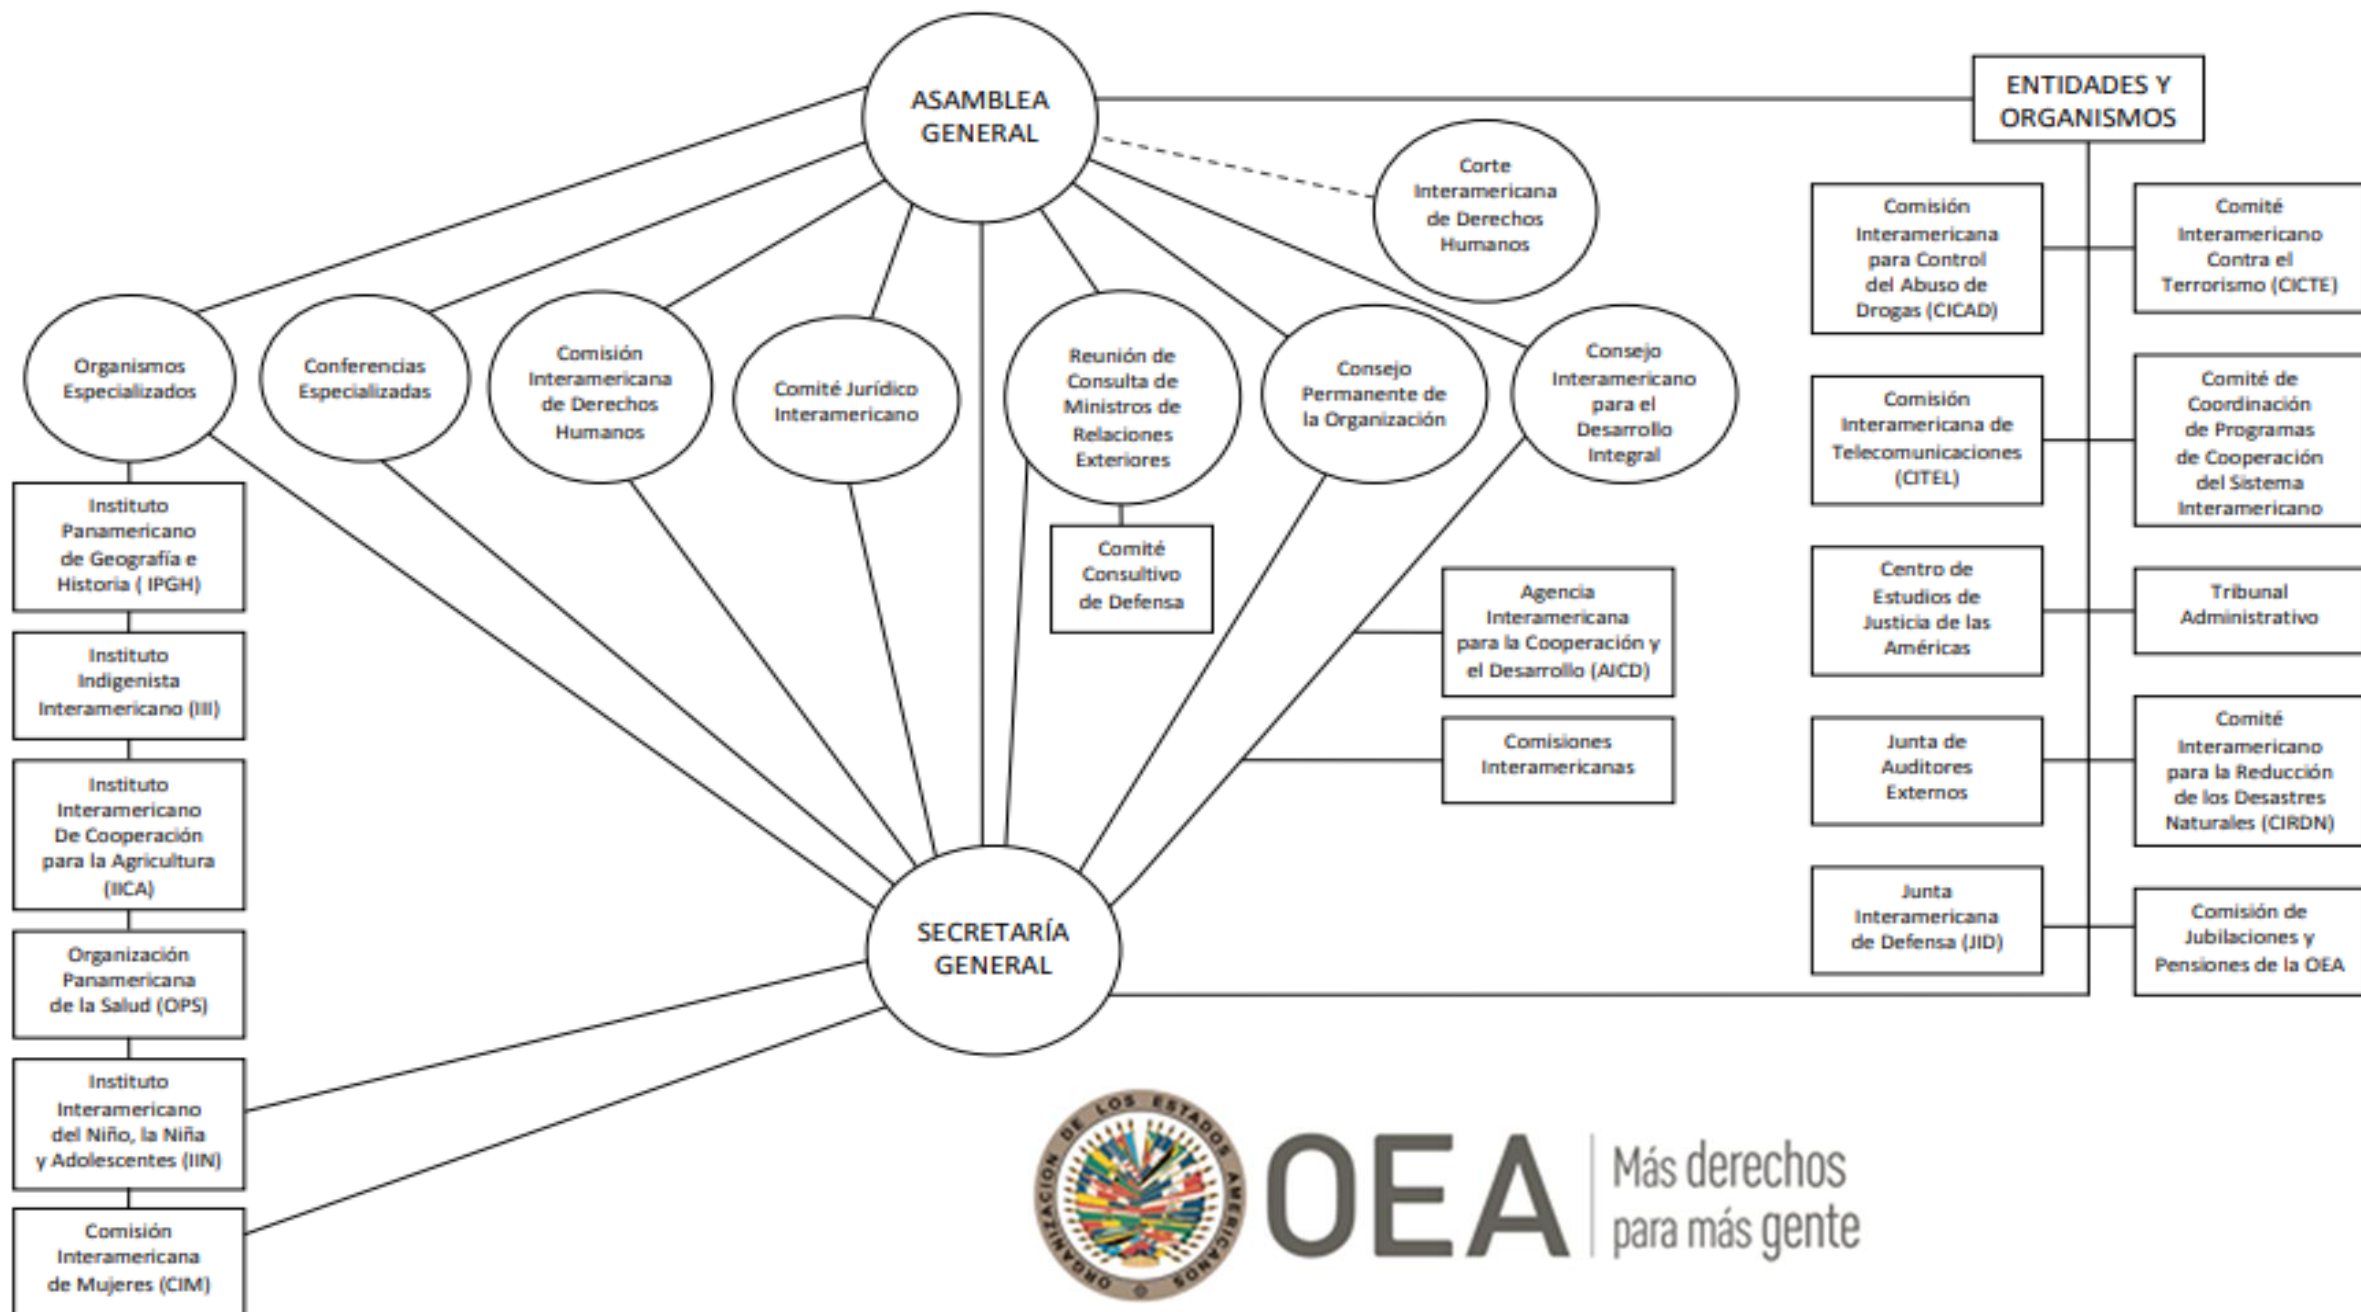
ASAMBLEA GENERAL

ENTIDADES Y ORGANISMOS

Corte Interamericana de Derechos Humanos

Organismos Especializados

Conferencias Especializadas

Comisión Interamericana de Derechos Humanos

Comité Jurídico Interamericano

Reunión de Consulta de Ministros de Relaciones Exteriores

Consejo Permanente de la Organización

Consejo Interamericano para el Desarrollo Integral

Comité Consultivo de Defensa

Instituto Panamericano de Geografía e Historia ( IPGH)

Instituto Indigenista Interamericano (III)

Instituto Interamericano De Cooperación para la Agricultura (IICA)

Organización Panamericana de la Salud (OPS)

Instituto Interamericano del Niño, la Niña y Adolescentes (IIN)

Comisión Interamericana de Mujeres (CIM)

Agencia Interamericana para la Cooperación y el Desarrollo (AICD)

Comisiones Interamericanas

SECRETARÍA GENERAL

Comisión Interamericana para Control del Abuso de Drogas (CICAD)

Comité Interamericano Contra el Terrorismo (CICTE)

Comisión Interamericana de Telecomunicaciones (CITEL)

Comité de Coordinación de Programas de Cooperación del Sistema Interamericano

Centro de Estudios de Justicia de las Américas

Tribunal Administrativo

Junta de Auditores Externos

Comité Interamericano para la Reducción de los Desastres Naturales (CIRDN)

Junta Interamericana de Defensa (JID)

Comisión de Jubilaciones y Pensiones de la OEA

ORGANIZACION DE LOS ESTADOS AMERICANOS

OEA | Más derechos para más gente